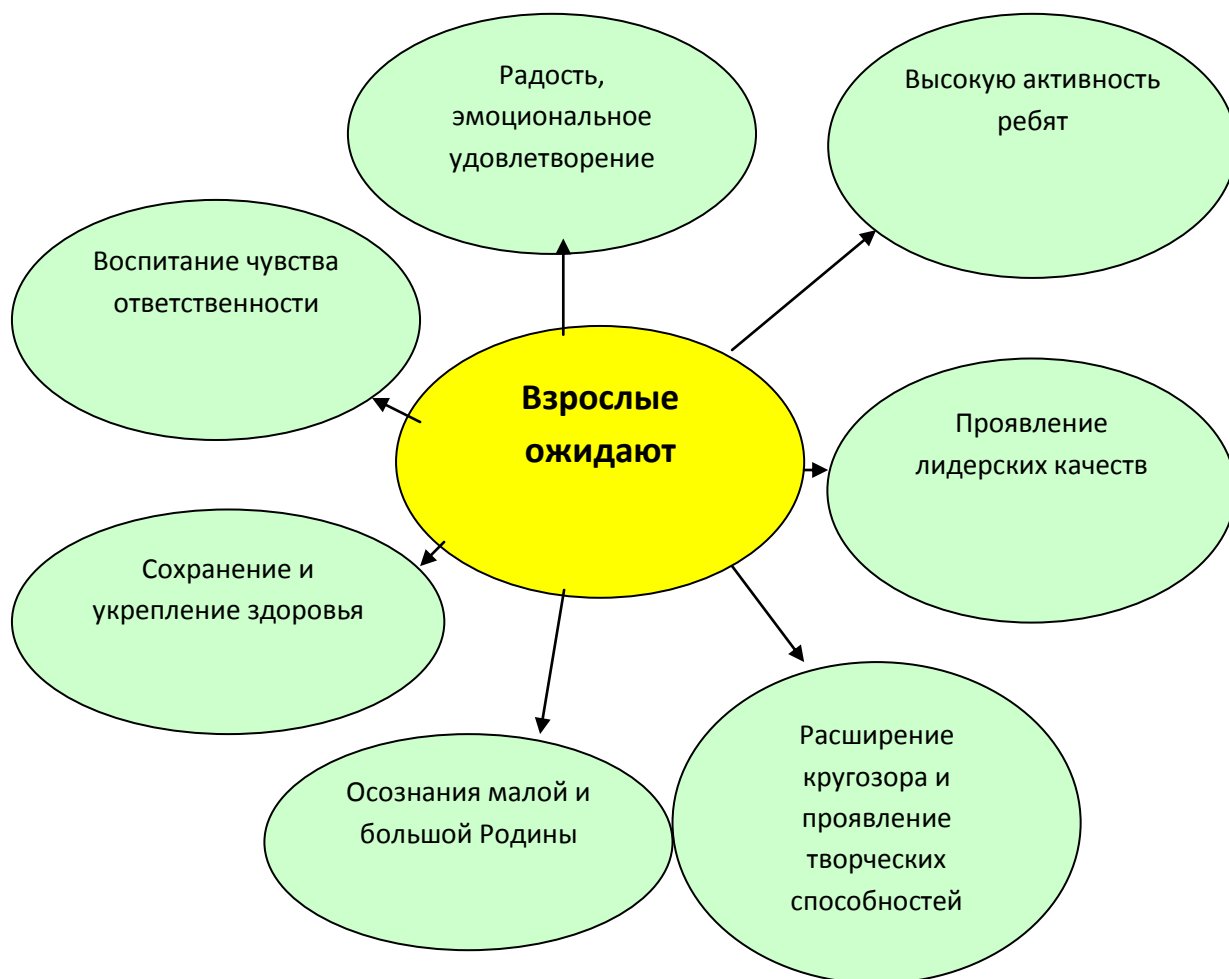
Радость, эмоциональное удовлетворение

Высокую активность ребят

Воспитание чувства ответственности

Взрослые ожидают

Проявление лидерских качеств

Сохранение и укрепление здоровья

Осознания малой и большой Родины

Расширение кругозора и проявление творческих способностей